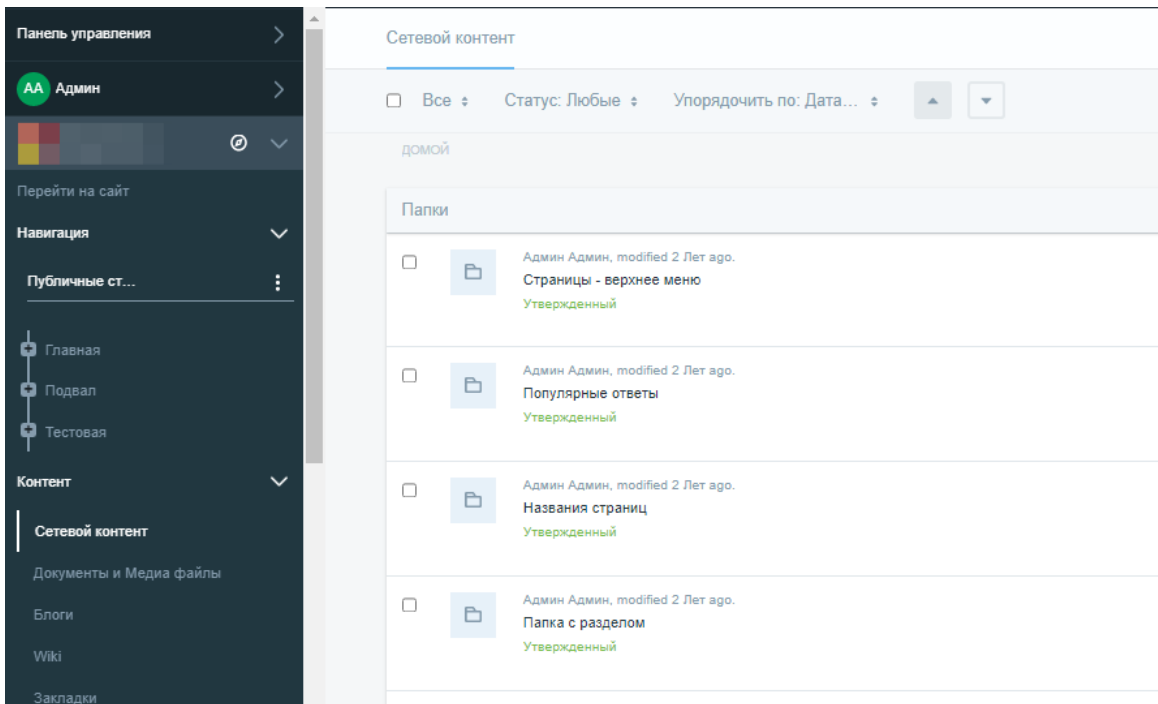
Панель управления

AA Админ

Перейти на сайт

Навигация

Публичные ст...

Главная

Подвал

Тестовая

Контент

Сетевой контент

Документы и Медиа файлы

Блоги

Wiki

Закладки

Сетевой контент

Все

Статус: Любые

Упорядочить по: Дата...

ДОМОЙ

Папки

Админ Админ, modified 2 Лет ago.
Страницы - верхнее меню
Утвержденный

Админ Админ, modified 2 Лет ago.
Популярные ответы
Утвержденный

Админ Админ, modified 2 Лет ago.
Названия страниц
Утвержденный

Админ Админ, modified 2 Лет ago.
Папка с разделом
Утвержденный